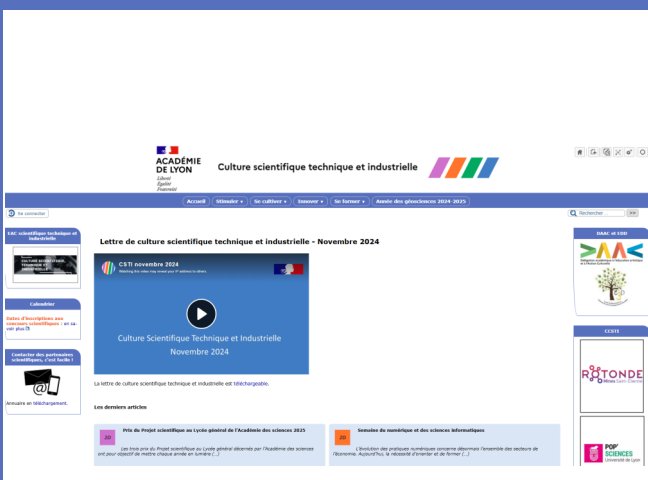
ACADÉMIE DE LYON
Liberté
Égalité
Fraternité

Culture scientifique technique et industrielle

Accueil | Stimuler ▾ | Se cultiver ▾ | Innover ▾ | Se former ▾ | Année des géosciences 2024-2025

Se connecter

Rechercher ... >>

SAC scientifique technique et industrielle

CULTURE SCIENTIFIQUE TECHNIQUE ET INDUSTRIELLE

Calendrier

Dates d'inscriptions aux concours scientifiques : en savoir plus !!!

Contacter des partenaires scientifiques, c'est facile !

Annuaire en téléchargement.

Lettre de culture scientifique technique et industrielle - Novembre 2024

CSTI novembre 2024
Watching this video may reveal your IP address to others.

Culture Scientifique Technique et Industrielle
Novembre 2024

La lettre de culture scientifique technique et industrielle est téléchargeable.

Les derniers articles

Prix du Projet scientifique au Lycée général de l'Académie des sciences 2025

Les trois prix du Projet scientifique au Lycée général décernés par l'Académie des sciences ont pour objectif de mettre chaque année en lumière [...]

Semaine du numérique et des sciences informatiques

L'évolution des pratiques numériques concerne désormais l'ensemble des secteurs de l'économie. Aujourd'hui, la nécessité d'orienter et de former [...]

DAAC et CDD

CCSTI

ROTONDE
Mines Saint-Étienne

POP' SCIENCES
Université de Lyon